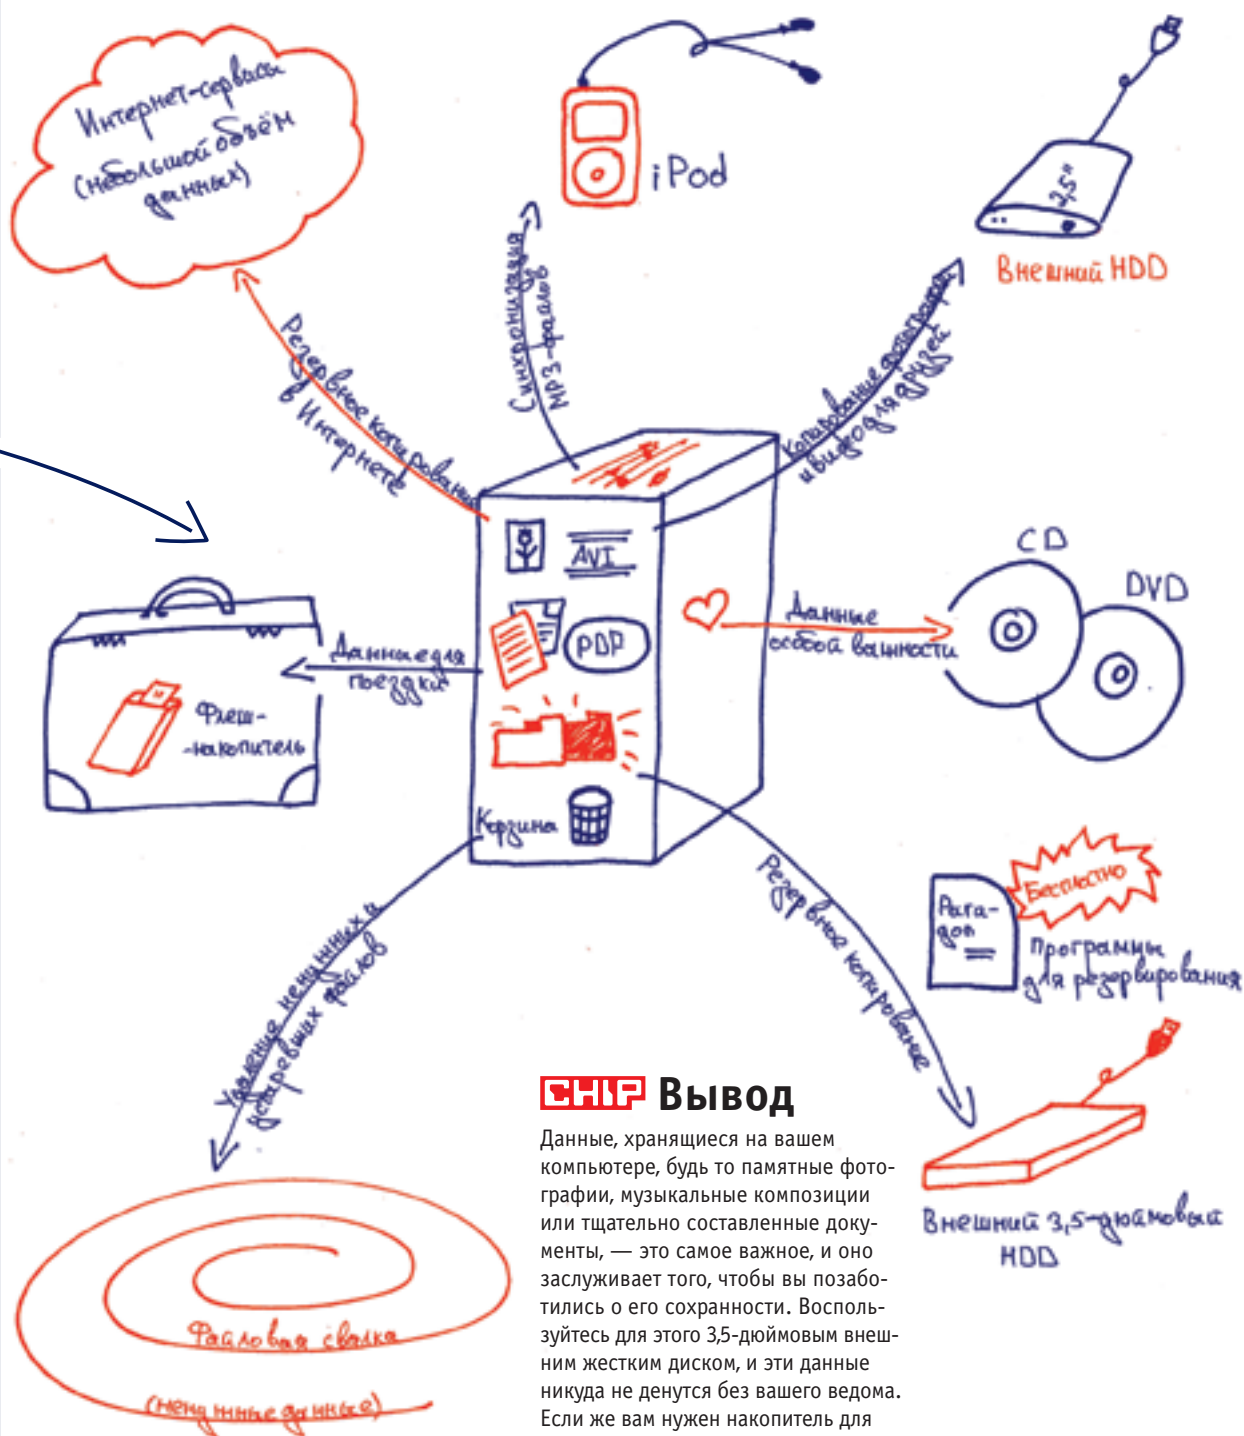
Интернет-сервисы (небольшой объём данных)

iPod

3,5"

Внешний HDD

Резервное копирование в Интернете

Синхронизация MP3-файлов

Копирование фотографий и видео для друзей

AVI

PDF

CD

DVD

Данные особой важности

Данные для поездки

Флеш-накопитель

Корзина

Бесплатно

Paragon

Программы для резервирования

Удаление ненужных и устаревших файлов

Резервное копирование

CHIP Вывод

Данные, хранящиеся на вашем компьютере, будь то памятные фотографии, музыкальные композиции или тщательно составленные документы, — это самое важное, и оно заслуживает того, чтобы вы позаботились о его сохранности. Воспользуйтесь для этого 3,5-дюймовым внешним жестким диском, и эти данные никуда не денутся без вашего ведома. Если же вам нужен накопитель для

Внешний 3,5-дюймовый HDD

Файловая свалка

(ненужные данные)